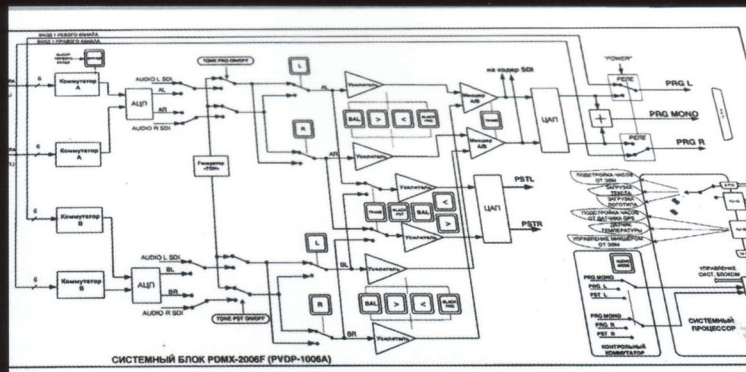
ВХОД 1 ЛЕВОГО КАНАЛА
ВХОД 1 ПРАВОГО КАНАЛА
ВЫБОР ПЕРВОГО ВХОДА
TONE PRG ON/OFF
"POWER"
РЕЛЕ
PRG L
PRG MONO
PRG R
РЕЛЕ
6
Коммутатор A
6
Коммутатор A
AUDIO L SDI
AL
АЦП
AR
AUDIO R SDI
Генератор «TON»
L
R
Усилитель
Усилитель
BAL
>
<
BLOCK PRG
Микшер A/B
Микшер A/B
на кодер SDI
ЦАП
+
Усилитель
Усилитель
TEAM
BLOCK PST
BAL
<
>
ЦАП
PSTL
PSTR
ПОДСТРОЙКА ЧАСОВ ОТ ЗВМ
ЗАГРУЗКА ТЕКСТА
ЗАГРУЗКА ЛОГОТИПА
ПОДСТРОЙКА ЧАСОВ ОТ ДАТЧИКА GPS
ДАТЧИК ТЕМПЕРАТУРЫ
УПРАВЛЕНИЕ МИКШЕРОМ ОТ ЗВМ
6
Коммутатор B
6
Коммутатор B
AUDIO L SDI
BL
АЦП
BR
AUDIO R SDI
TONE PST ON/OFF
L
R
Усилитель
Усилитель
BAL
>
<
BLOCK PST
PRG MONO
PRG L
PST L
PRG MONO
PRG R
PST R
КОНТРОЛЬНЫЙ КОММУТАТОР
УПРАВЛЕНИЕ СИСТ. БЛОКОМ
СИСТЕМНЫЙ ПРОЦЕССОР
СИСТЕМНЫЙ БЛОК PDMX-2006F (PVDP-1006A)